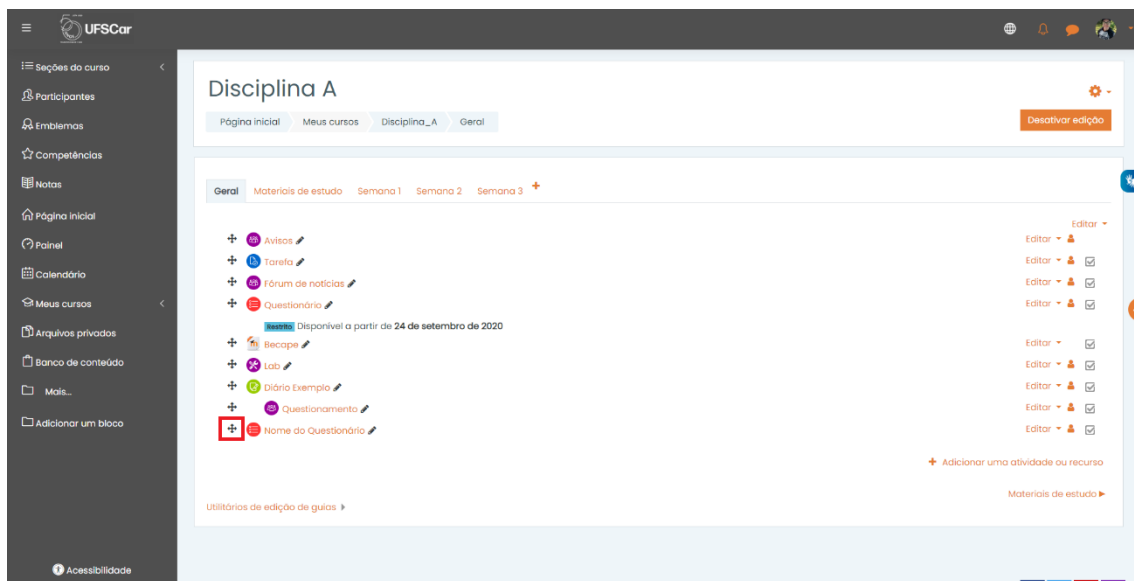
UFSCar

Seções do curso
Participantes
Emblemas
Competências
Notas
Página inicial
Painel
Calendário
Meus cursos
Arquivos privados
Banco de conteúdo
Mais...
Adicionar um bloco

Acessibilidade

Disciplina A

Página inicial | Meus cursos | Disciplina_A | Geral

Desativar edição

Geral | Materiais de estudo | Semana 1 | Semana 2 | Semana 3 | +

Editar

Avisos — Editar
Tarefa — Editar
Fórum de notícias — Editar
Questionário — Editar
Restrito Disponível a partir de 24 de setembro de 2020
Becape — Editar
Lab — Editar
Diário Exemplo — Editar
Questionamento — Editar
Nome do Questionário — Editar

+ Adicionar uma atividade ou recurso

Materiais de estudo ▶

Utilitários de edição de guias ▶